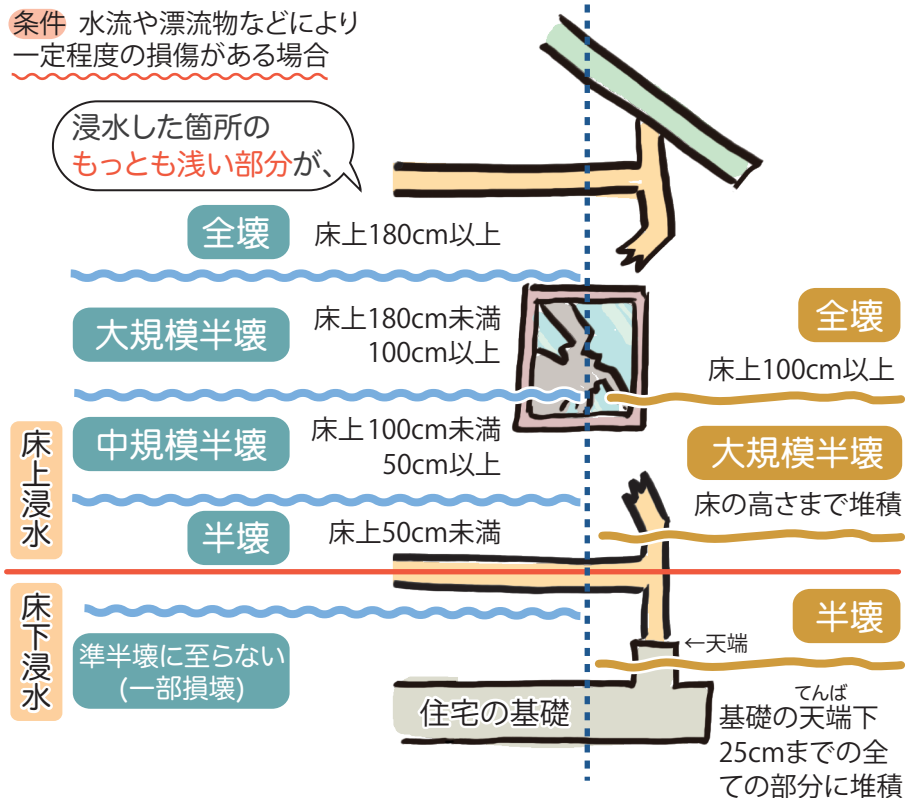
条件 水流や漂流物などにより一定程度の損傷がある場合

浸水した箇所のもっとも浅い部分が、

全壊 床上180cm以上

大規模半壊 床上180cm未満 100cm以上

中規模半壊 床上100cm未満 50cm以上

半壊 床上50cm未満

床上浸水

床下浸水

準半壊に至らない(一部損壊)

全壊 床上100cm以上

大規模半壊 床の高さまで堆積

半壊

←天端

住宅の基礎

基礎の天端下25cmまでの全ての部分に堆積

てんば